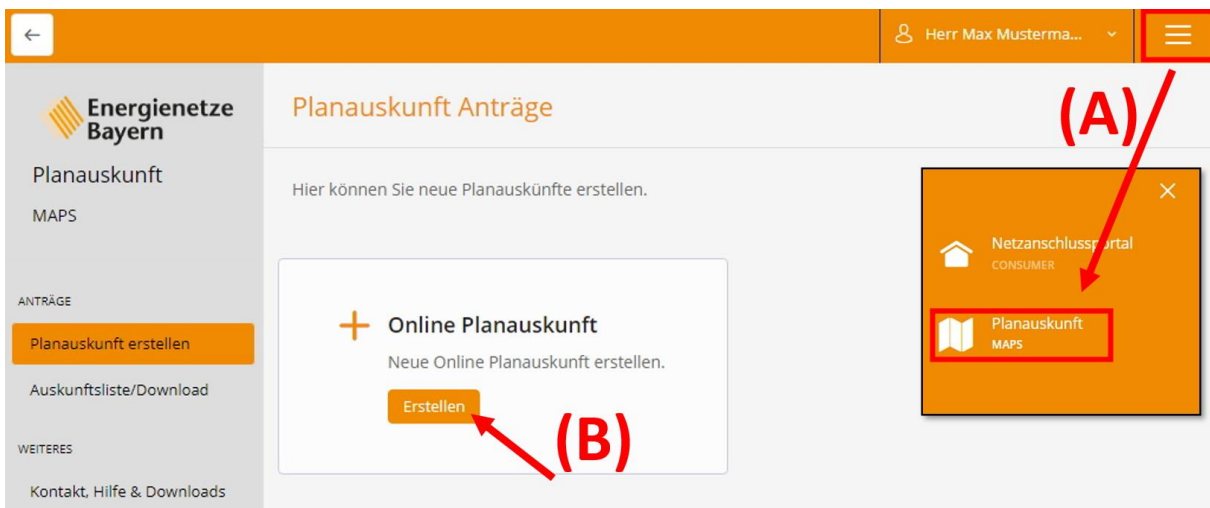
←

Herr Max Musterma...

Energienetze Bayern

Planauskunft

MAPS

ANTRÄGE

Planauskunft erstellen

Auskunftsliste/Download

WEITERES

Kontakt, Hilfe & Downloads

Planauskunft Anträge

Hier können Sie neue Planauskünfte erstellen.

+ Online Planauskunft

Neue Online Planauskunft erstellen.

Erstellen

(A)

(B)

×

Netzanschlussportal

CONSUMER

Planauskunft

MAPS